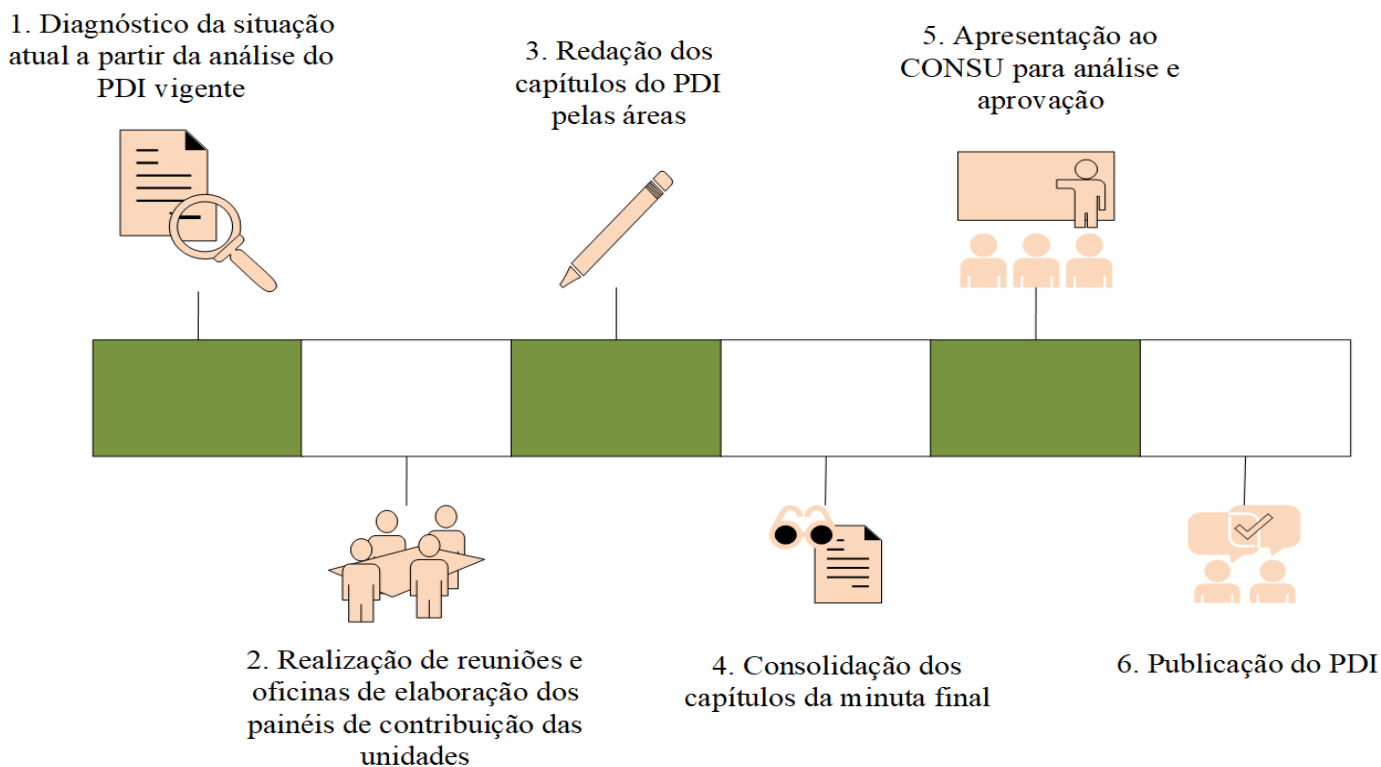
1. Diagnóstico da situação atual a partir da análise do PDI vigente

3. Redação dos capítulos do PDI pelas áreas

5. Apresentação ao CONSU para análise e aprovação

2. Realização de reuniões e oficinas de elaboração dos painéis de contribuição das unidades

4. Consolidação dos capítulos da minuta final

6. Publicação do PDI